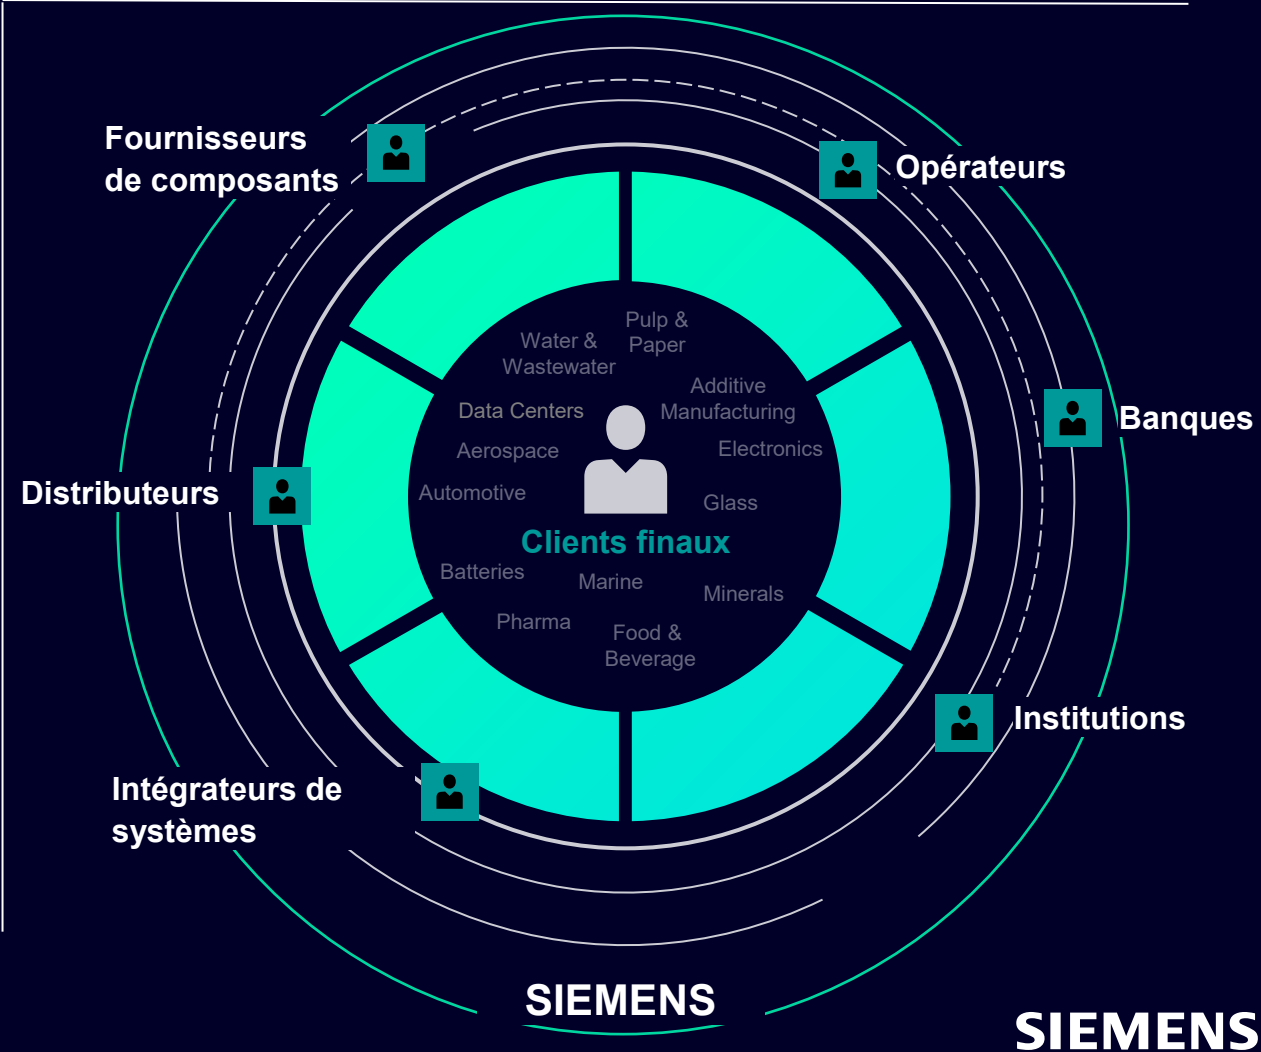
Fournisseurs de composants

Opérateurs

Banques

Distributeurs

Institutions

Intégrateurs de systèmes

Water & Wastewater

Pulp & Paper

Additive Manufacturing

Data Centers

Aerospace

Electronics

Automotive

Glass

Clients finaux

Batteries

Marine

Minerals

Pharma

Food & Beverage

SIEMENS

SIEMENS